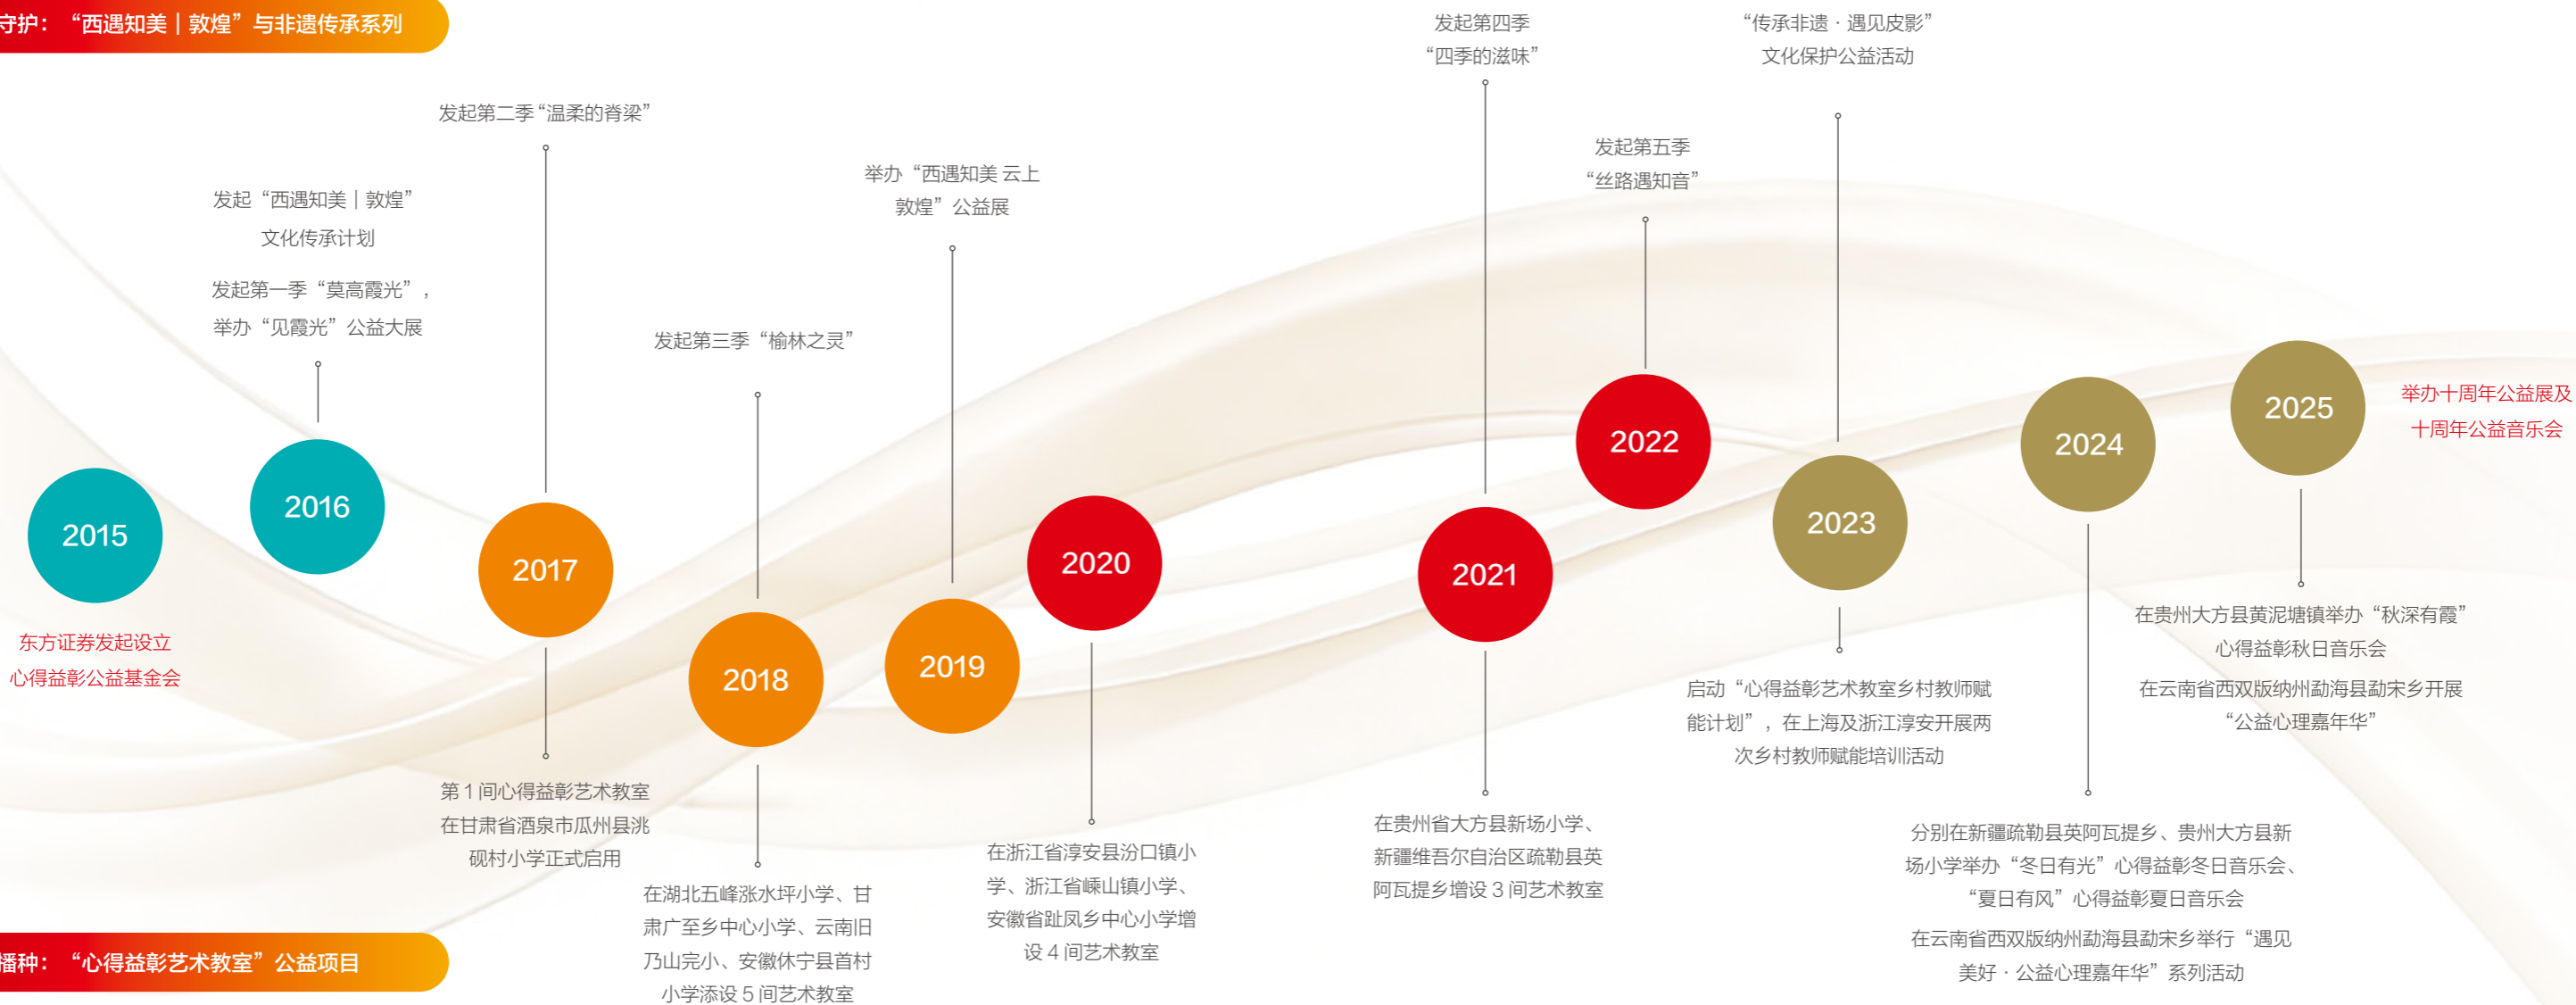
守护：“西遇知美丨敦煌”与非遗传承系列

发起“西遇知美丨敦煌”文化传承计划

发起第一季“莫高霞光”，举办“见霞光”公益大展

发起第二季“温柔的脊梁”

发起第三季“榆林之灵”

举办“西遇知美 云上敦煌”公益展

发起第四季“四季的滋味”

发起第五季“丝路遇知音”

“传承非遗 · 遇见皮影”文化保护公益活动

2015

2016

2017

2018

2019

2020

2021

2022

2023

2024

2025

举办十周年公益展及十周年公益音乐会

东方证券发起设立心得益彰公益基金会

第 1 间心得益彰艺术教室在甘肃省酒泉市瓜州县洮砚村小学正式启用

在湖北五峰泺水坪小学、甘肃广至乡中心小学、云南旧乃山完小、安徽休宁县首村小学添设 5 间艺术教室

在浙江省淳安县汾口镇小学、浙江省嵊山镇小学、安徽省趾凤乡中心小学增设 4 间艺术教室

在贵州省大方县新场小学、新疆维吾尔自治区疏勒县英阿瓦提乡增设 3 间艺术教室

启动“心得益彰艺术教室乡村教师赋能计划”，在上海及浙江淳安开展两次乡村教师赋能培训活动

分别在新疆疏勒县英阿瓦提乡、贵州大方县新场小学举办“冬日有光”心得益彰冬日音乐会、“夏日有风”心得益彰夏日音乐会

在云南省西双版纳州勐海县勐宋乡举行“遇见美好 · 公益心理嘉年华”系列活动

在贵州大方县黄泥塘镇举办“秋深有霞”心得益彰秋日音乐会

在云南省西双版纳州勐海县勐宋乡开展“公益心理嘉年华”

播种：“心得益彰艺术教室”公益项目